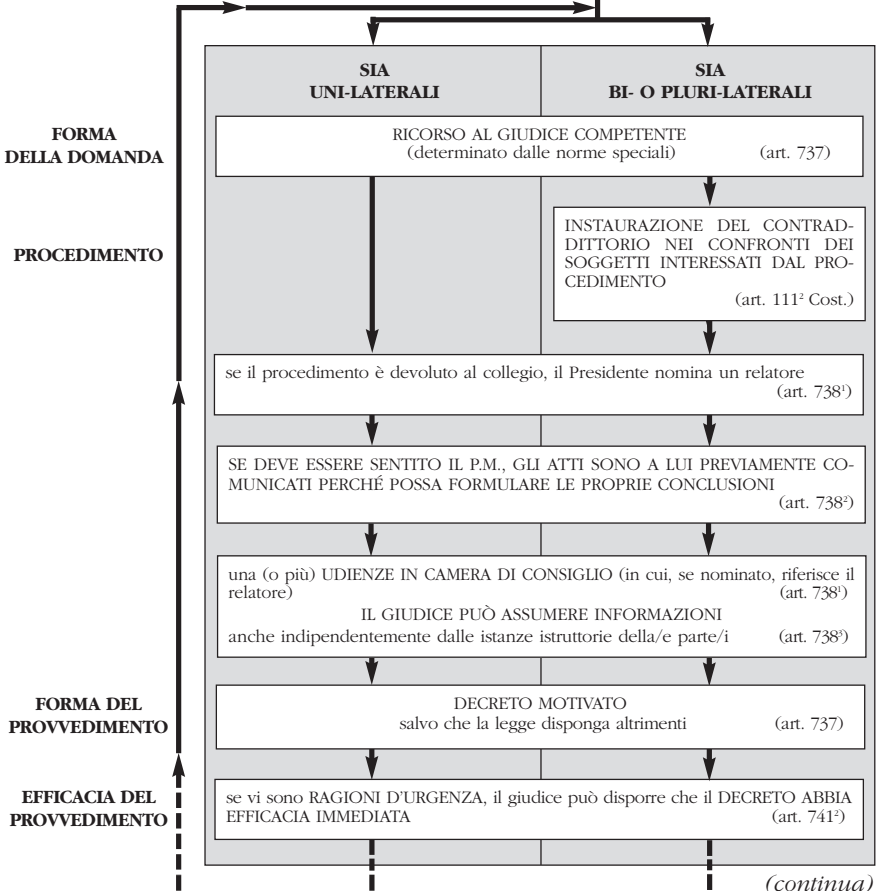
SIA
UNI-LATERALI

SIA
BI- O PLURI-LATERALI

FORMA
DELLA DOMANDA

RICORSO AL GIUDICE COMPETENTE
(determinato dalle norme speciali) (art. 737)

PROCEDIMENTO

INSTAURAZIONE DEL CONTRADDITTORIO NEI CONFRONTI DEI SOGGETTI INTERESSATI DAL PROCEDIMENTO
(art. 111$^2$ Cost.)

se il procedimento è devoluto al collegio, il Presidente nomina un relatore
(art. 738$^1$)

SE DEVE ESSERE SENTITO IL P.M., GLI ATTI SONO A LUI PREVIAMENTE COMUNICATI PERCHÉ POSSA FORMULARE LE PROPRIE CONCLUSIONI
(art. 738$^2$)

una (o più) UDIENZE IN CAMERA DI CONSIGLIO (in cui, se nominato, riferisce il relatore) (art. 738$^1$)
IL GIUDICE PUÒ ASSUMERE INFORMAZIONI
anche indipendentemente dalle istanze istruttorie della/e parte/i (art. 738$^3$)

FORMA DEL
PROVVEDIMENTO

DECRETO MOTIVATO
salvo che la legge disponga altrimenti (art. 737)

EFFICACIA DEL
PROVVEDIMENTO

se vi sono RAGIONI D'URGENZA, il giudice può disporre che il DECRETO ABBIA EFFICACIA IMMEDIATA (art. 741$^2$)

(continua)